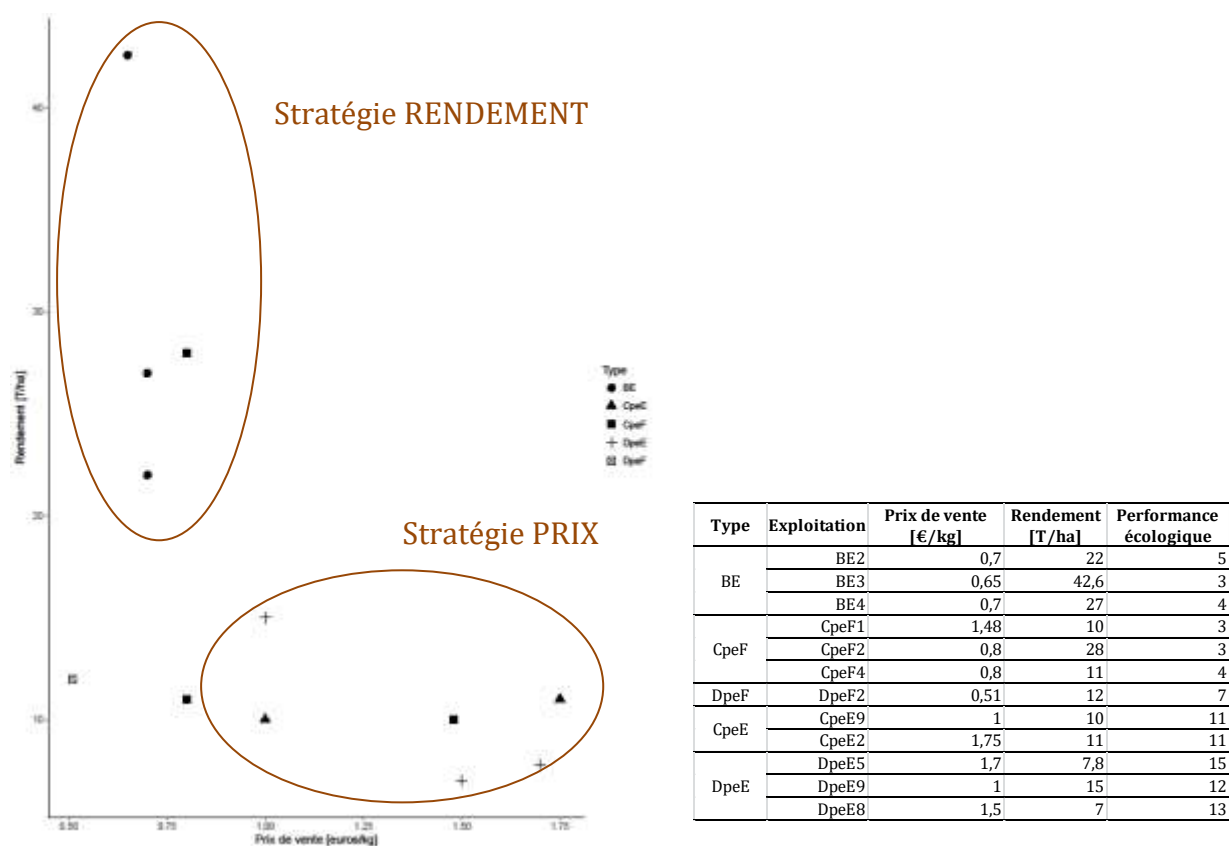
Stratégie RENDEMENT

Stratégie PRIX

40
30
20
10

Rendement (T/ha)

0.50 0.75 1.00 1.25 1.50 1.75
Prix de vente [euros/kg]

Type
BE
CpeE
CpeF
DpeE
DpeF

| Type | Exploitation | Prix de vente [€/kg] | Rendement [T/ha] | Performance écologique |
|---|---|---|---|---|
| BE | BE2 | 0,7 | 22 | 5 |
| | BE3 | 0,65 | 42,6 | 3 |
| | BE4 | 0,7 | 27 | 4 |
| CpeF | CpeF1 | 1,48 | 10 | 3 |
| | CpeF2 | 0,8 | 28 | 3 |
| | CpeF4 | 0,8 | 11 | 4 |
| DpeF | DpeF2 | 0,51 | 12 | 7 |
| CpeE | CpeE9 | 1 | 10 | 11 |
| | CpeE2 | 1,75 | 11 | 11 |
| DpeE | DpeE5 | 1,7 | 7,8 | 15 |
| | DpeE9 | 1 | 15 | 12 |
| | DpeE8 | 1,5 | 7 | 13 |